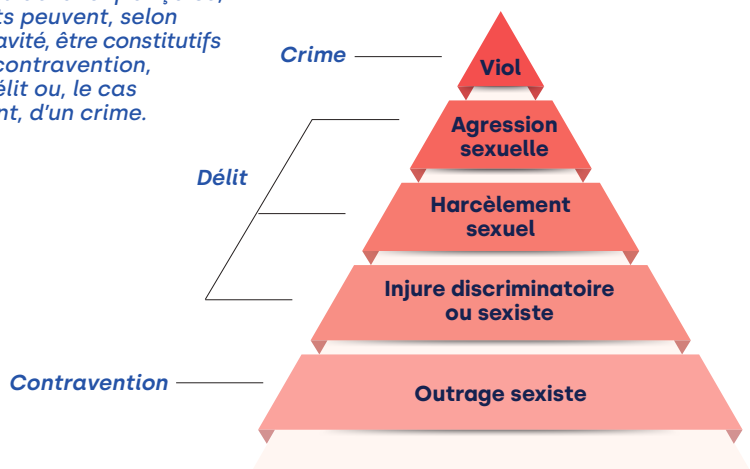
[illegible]ts peuvent, selon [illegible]avité, être constitutifs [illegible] contravention, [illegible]élit ou, le cas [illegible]nt, d'un crime.

Crime

Viol

Délit

Agression sexuelle

Harcèlement sexuel

Injure discriminatoire ou sexiste

Contravention

Outrage sexiste